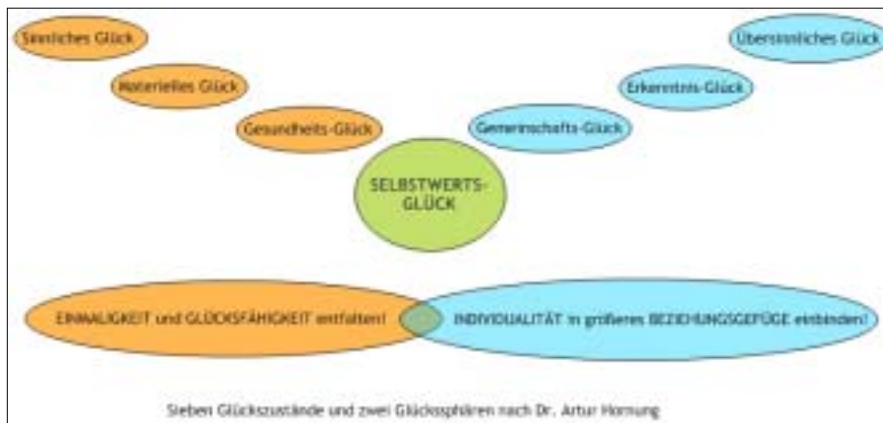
Sinnliches Glück

Materielles Glück

Gesundheits-Glück

SELBSTWERTS-GLÜCK

Gemeinschafts-Glück

Erkenntnis-Glück

Übersinnliches Glück

EINMALIGKEIT und GLÜCKSFÄHIGKEIT entfalten!

INDIVIDUALITÄT in größeres BEZIEHUNGSGEFÜGE einbinden!

Sieben Glückszustände und zwei Glückssphären nach Dr. Artur Hornung